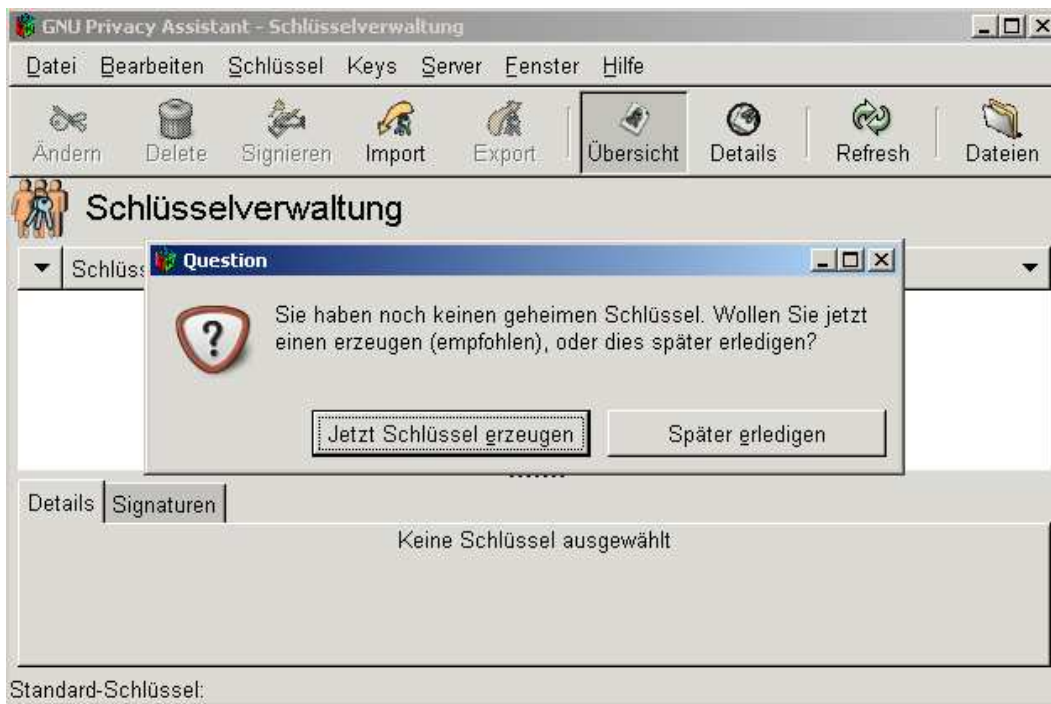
GNU Privacy Assistant - Schlüsselverwaltung

Datei Bearbeiten Schlüssel Keys Server Fenster Hilfe

Ändern Delete Signieren Import Export Übersicht Details Refresh Dateien

Schlüsselverwaltung

Schlüss

Question

Sie haben noch keinen geheimen Schlüssel. Wollen Sie jetzt einen erzeugen (empfohlen), oder dies später erledigen?

Jetzt Schlüssel erzeugen Später erledigen

Details Signaturen

Keine Schlüssel ausgewählt

Standard-Schlüssel: